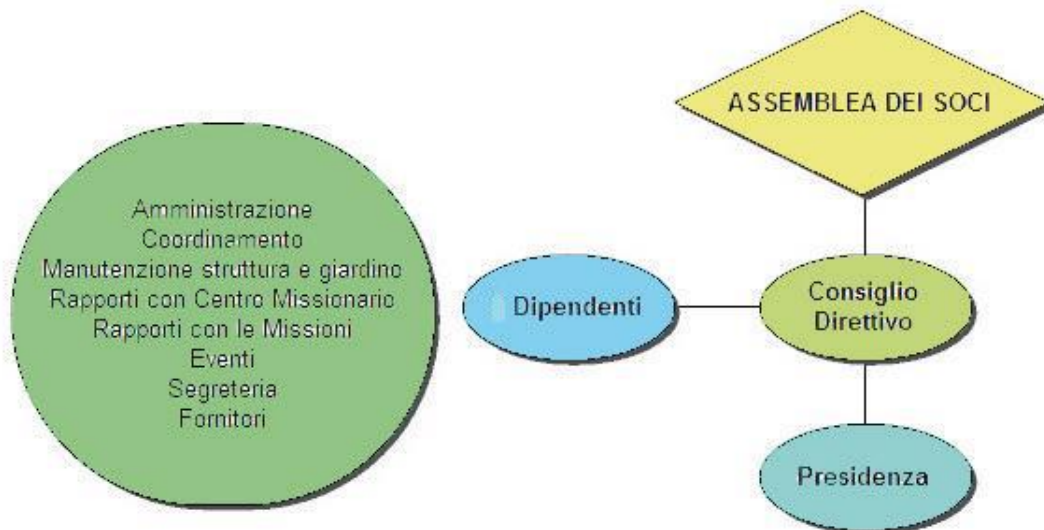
ASSEMBLEA DEI SOCI

Amministrazione
Coordinamento
Manutenzione struttura e giardino
Rapporti con Centro Missionario
Rapporti con le Missioni
Eventi
Segreteria
Fornitori

Dipendenti

Consiglio Direttivo

Presidenza